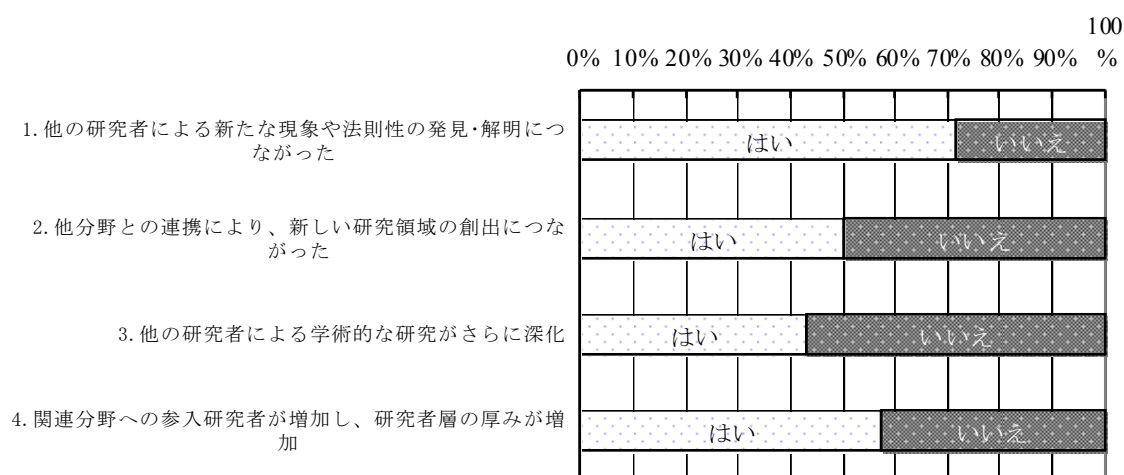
0% 10% 20% 30% 40% 50% 60% 70% 80% 90% 100%

1. 他の研究者による新たな現象や法則性の発見･解明につながった

はい いいえ

2. 他分野との連携により、新しい研究領域の創出につながった

はい いいえ

3. 他の研究者による学術的な研究がさらに深化

はい いいえ

4. 関連分野への参入研究者が増加し、研究者層の厚みが増加

はい いいえ